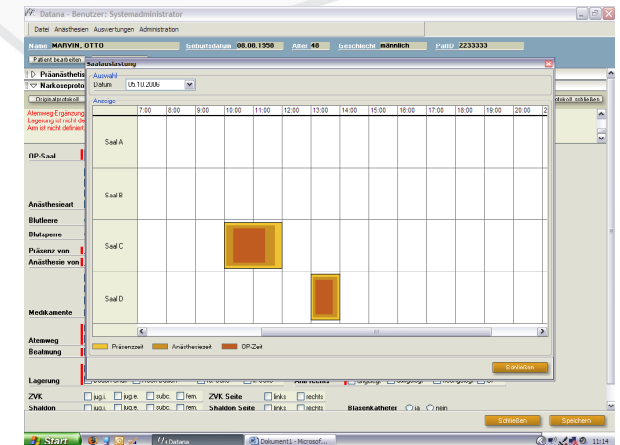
Datana - Benutzer: Systemadministrator

Datei Anästhesien Auswertungen Administration

Name MARVIN, OTTO Geburtsdatum 08.08.1950 Alter 48 Geschlecht männlich PatID 2233333

Patient bearbeiten

Präanästhesie

Narkoseproto

Originalprotokoll

Atemweg-Ergänzung
Lagerung ist nicht de
Arm ist nicht definiert

OP-Saal

Anästhesieart

Blutleere

Blutsperre

Präsenz von

Anästhesie von

Medikamente

Atemweg

Beatmung

Lagerung

ZVK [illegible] jug.i. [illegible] jug.e. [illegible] subc. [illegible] fem. ZVK Seite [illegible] links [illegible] rechts

Shaldon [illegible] jug.i. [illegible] jug.e. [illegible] subc. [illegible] fem. Shaldon Seite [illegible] links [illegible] rechts Blasenkatheter ja nein

Saalauslastung

Auswahl
Datum 05.10.2006

Anzeige

| | 7:00 | 8:00 | 9:00 | 10:00 | 11:00 | 12:00 | 13:00 | 14:00 | 15:00 | 16:00 | 17:00 | 18:00 | 19:00 | 20:00 |
|---|---|---|---|---|---|---|---|---|---|---|---|---|---|---|
| Saal A | | | | | | | | | | | | | | |
| Saal B | | | | | | | | | | | | | | |
| Saal C | | | | | | | | | | | | | | |
| Saal D | | | | | | | | | | | | | | |

Präsenzzeit Anästhesiezeit OP-Zeit

Schließen

protokoll schließen

Schließen Speichern

Start Datana Dokument1 - Microsof... 11:14